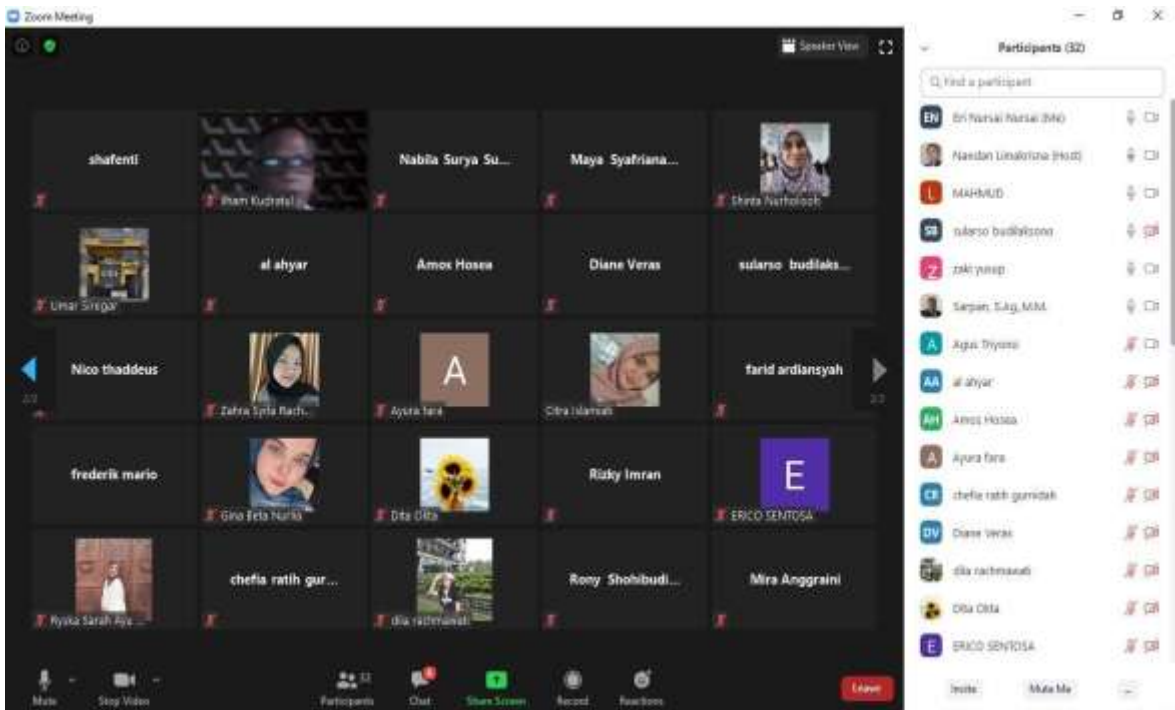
Zoom Meeting

Speaker View

shafenti
Ilham Kudratul...
Nabila Surya Su...
Maya Syafriana...
Shinta Nurholisoh

Umar Siregar
al ahyar
Amos Hosea
Diane Veras
sularso budilaks...

Nico thaddeus
Zahra Syifa Rach...
A
Ayura fara
Citra Islamiati
farid ardiansyah

frederik mario
Gina Beta Nurlia
Dita Dita
Rizky Imran
E
ERICO SENTOSA

Ryska Sarah Ayu...
chefia ratih gur...
dila rachmawati
Rony Shohibudi...
Mira Anggraini

2/2
2/2

Mute
Stop Video
Participants 32
Chat
Share Screen
Record
Reactions
Leave

Participants (32)
Find a participant
EN Eri Nursai Nursai (Me)
Naesdan Limalotsna (Host)
L MAHMUD
SB sularso budilaksono
Z zaki yusup
Sarjan, S.Ag, M.M.
A Agus Triyono
AA al ahyar
AH Amos Hosea
A Ayura fara
CR chefia ratih gumidah
DV Diane Veras
dila rachmawati
Dita Dita
E ERICO SENTOSA

Invite
Mute Me
...